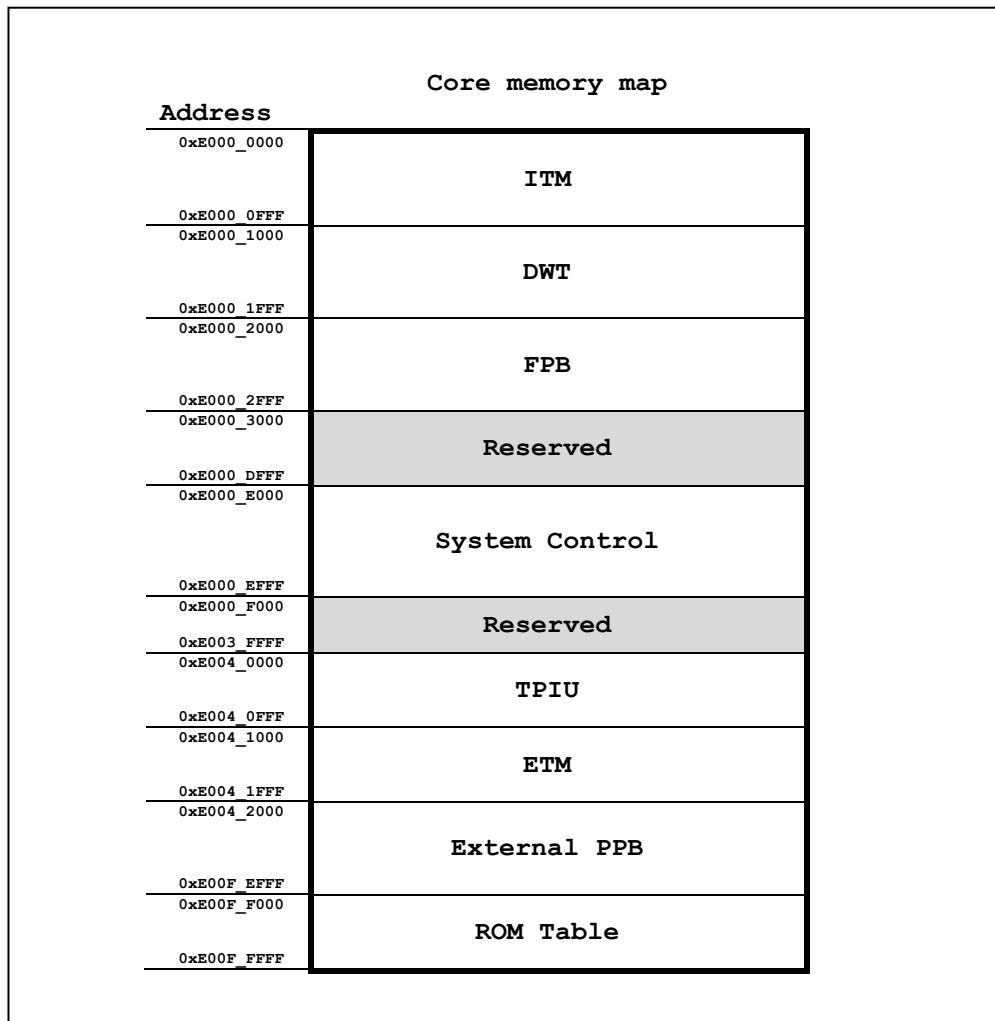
Core memory map

| Address | |
|---|---|
| 0xE000_0000 – 0xE000_0FFF | ITM |
| 0xE000_1000 – 0xE000_1FFF | DWT |
| 0xE000_2000 – 0xE000_2FFF | FPB |
| 0xE000_3000 – 0xE000_DFFF | Reserved |
| 0xE000_E000 – 0xE000_EFFF | System Control |
| 0xE000_F000 – 0xE003_FFFF | Reserved |
| 0xE004_0000 – 0xE004_0FFF | TPIU |
| 0xE004_1000 – 0xE004_1FFF | ETM |
| 0xE004_2000 – 0xE00F_EFFF | External PPB |
| 0xE00F_F000 – 0xE00F_FFFF | ROM Table |